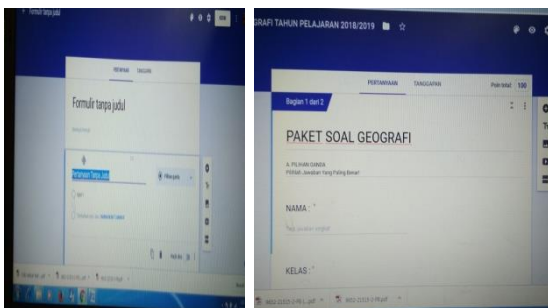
Formulir tanpa judul

PERTANYAAN TANGGAPAN

Formulir tanpa judul

Deskripsi formulir

Pertanyaan Tanpa Judul

Pilihan ganda

Opsi 1

Tambahkan opsi atau tambahkan "Lainnya"

Wajib diisi

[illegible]

GRAFI TAHUN PELAJARAN 2018/2019

PERTANYAAN TANGGAPAN

Poin total: 100

Bagian 1 dari 2

PAKET SOAL GEOGRAFI

A. PILIHAN GANDA
Pilihlah Jawaban Yang Paling Benar!

NAMA : *

Teks jawaban singkat

KELAS : *

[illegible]